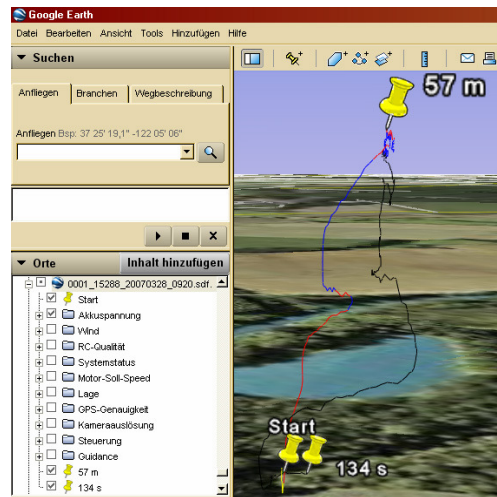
Google Earth

Datei Bearbeiten Ansicht Tools Hinzufügen Hilfe

▼ Suchen

Anfliegen | Branchen | Wegbeschreibung

Anfliegen Bsp: 37 25' 19,1" -122 05' 06"

▼ Orte | Inhalt hinzufügen

0001_15288_20070328_0920.sdf.
Start
Akkuspannung
Wind
RC-Qualität
Systemstatus
Motor-Soll-Speed
Lage
GPS-Genauigkeit
Kameraauslösung
Steuerung
Guidance
57 m
134 s

57 m

Start

134 s